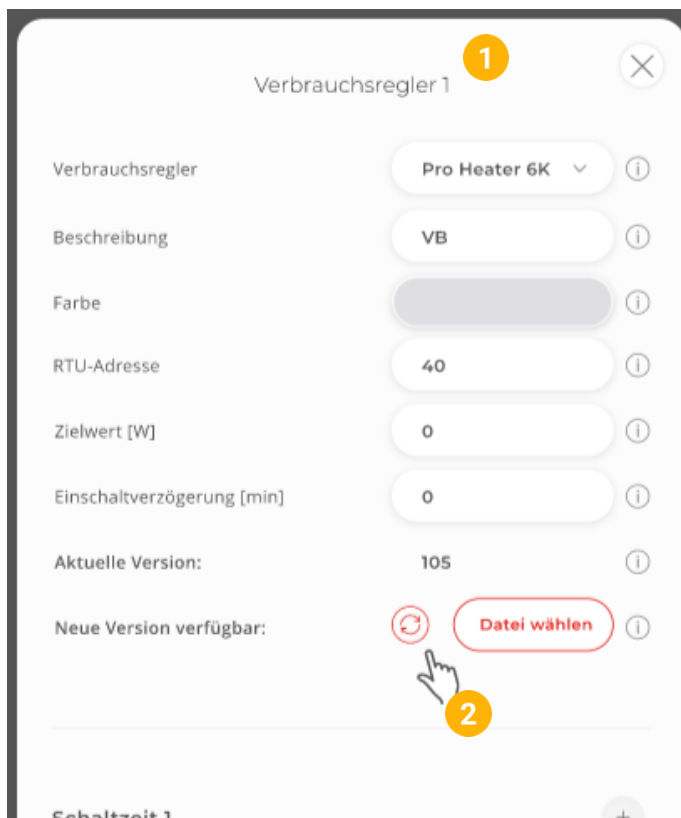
1

Verbrauchsregler 1

Verbrauchsregler | Pro Heater 6K

Beschreibung | VB

Farbe

RTU-Adresse | 40

Zielwert [W] | 0

Einschaltverzögerung [min] | 0

Aktuelle Version: 105

Neue Version verfügbar: Datei wählen

2

Schaltzeit 1